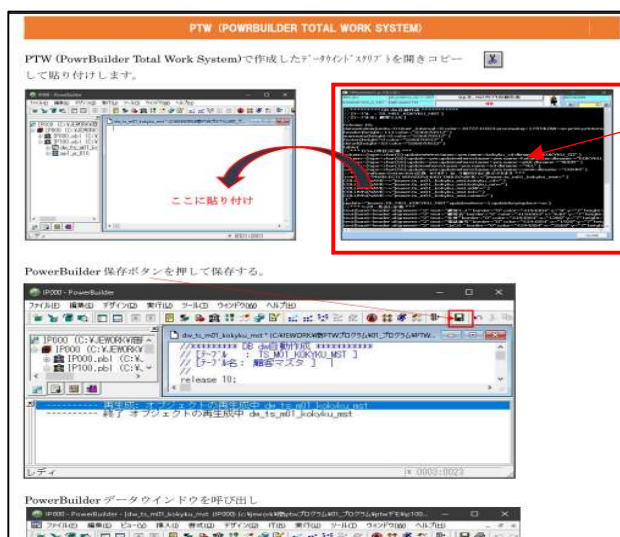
PTW (POWRBUILDER TOTAL WORK SYSTEM)

PTW (PowrBuilder Total Work System)で作成したﾃﾞｰﾀｳｲﾝﾄﾞｽｸﾘﾌﾟﾄを開きコピーして貼り付けします。

ここに貼り付け

PowerBuilder 保存ボタンを押して保存する。

IP000 - PowerBuilder

ファイル(F) 編集(E) デザイン(D) 実行(U) ツール(T) ウィンドウ(W) ヘルプ(H)

dw_ts_m01_kokyku_mst (C:¥JEWORK¥PTWプログラム¥01_プログラム¥PTW...

IP000 (C:¥JEWORK
IP000 (C:¥JEWORK
IP000.pbl (C:¥
IP100.pbl (C:¥

//********* DB dw自動作成 *********
// [テーブル : TS_M01_KOKYKU_MST ]
// [テーブル名: 顧客マスタ ]
//
release 10;

---------- 再生成: オブジェクトの再生成中 dw_ts_m01_kokyku_mst
---------- 終了 オブジェクトの再生成中 dw_ts_m01_kokyku_mst

レディ

0003:0023

PowerBuilder データウインドウを呼び出し

IP000 - PowerBuilder - [dw_ts_m01_kokyku_mst (c:¥jework¥ptwプログラム¥01_プログラム¥ptwデモ¥ip100...

ファイル(F) 編集(E) ビュー(V) 挿入(I) 書式(O) デザイン(D) 行(R) 実行(U) ツール(T) ウィンドウ(W) ヘルプ(H)